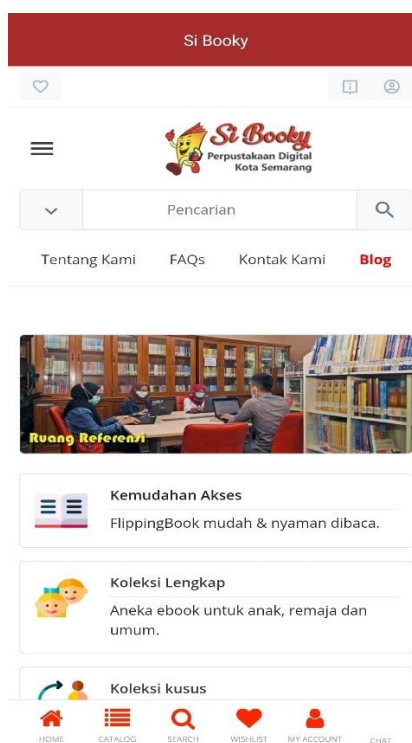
Si Booky

Si Booky
Perpustakaan Digital
Kota Semarang

Pencarian

Tentang Kami FAQs Kontak Kami Blog

Ruang Referensi

Kemudahan Akses
FlippingBook mudah & nyaman dibaca.

Koleksi Lengkap
Aneka ebook untuk anak, remaja dan umum.

Koleksi kusus

HOME CATALOG SEARCH WISHLIST MY ACCOUNT CHAT